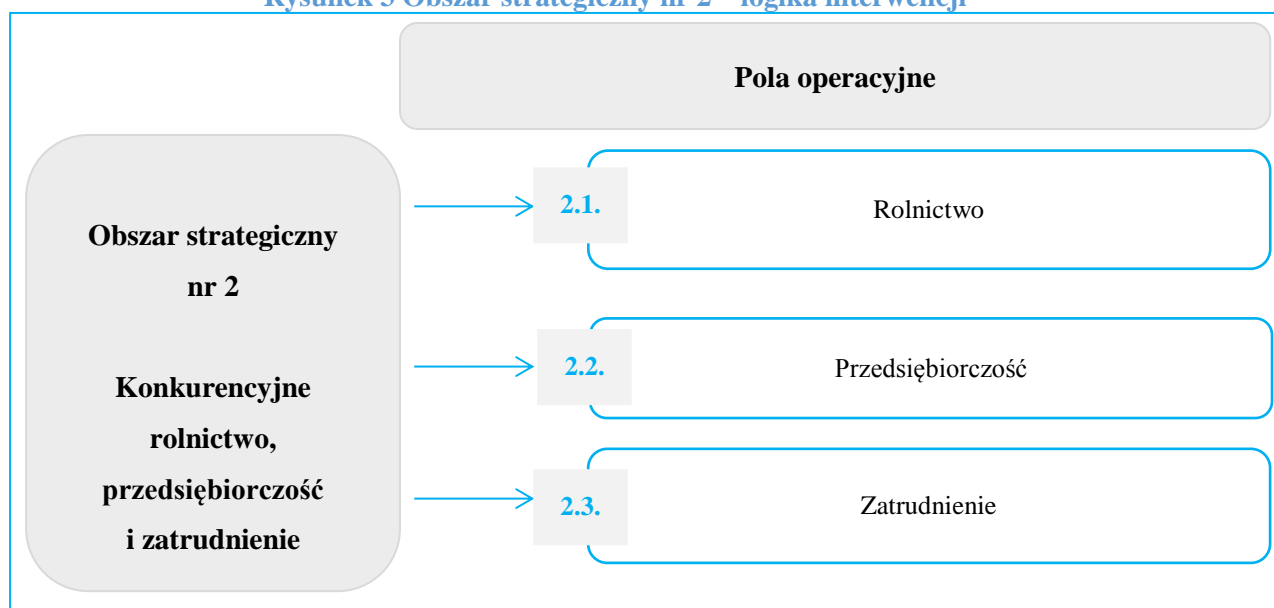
Rysunek 5 Obszar strategiczny nr 2 – logika interwencji

Pola operacyjne

Obszar strategiczny nr 2

Konkurencyjne rolnictwo, przedsiębiorczość i zatrudnienie

2.1. Rolnictwo

2.2. Przedsiębiorczość

2.3. Zatrudnienie